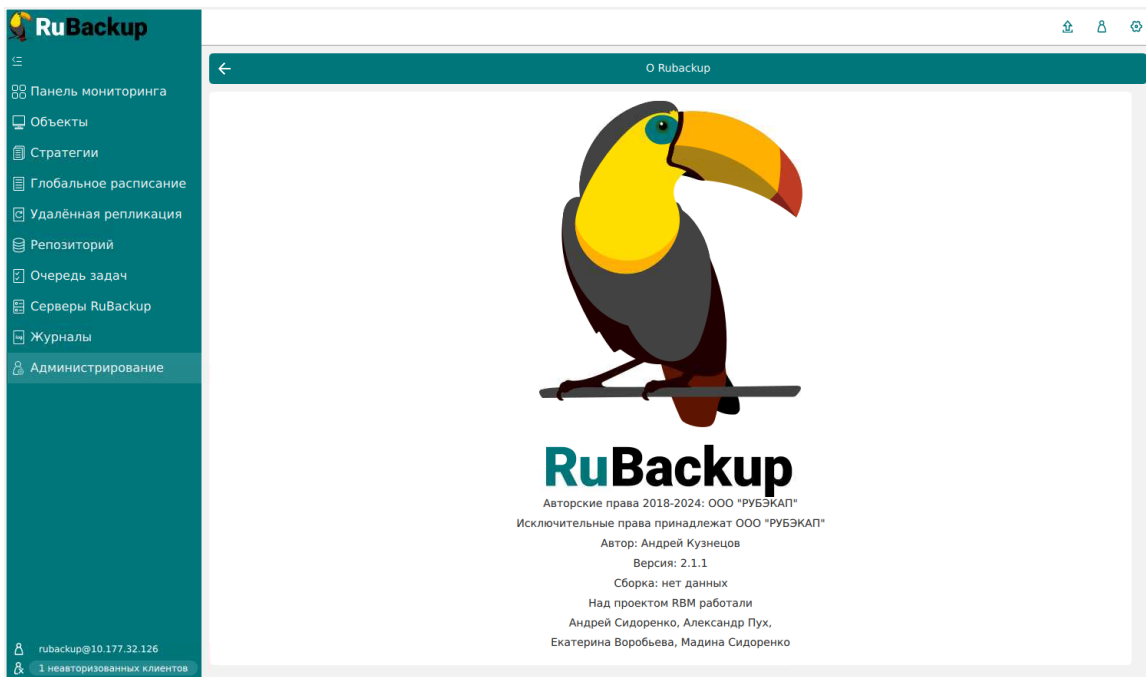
RuBackup

Панель мониторинга
Объекты
Стратегии
Глобальное расписание
Удалённая репликация
Репозиторий
Очередь задач
Серверы RuBackup
Журналы
Администрирование

rubackup@10.177.32.126
1 неавторизованных клиентов

О Rubackup

RuBackup
Авторские права 2018-2024: ООО "РУБЭКАП"
Исключительные права принадлежат ООО "РУБЭКАП"
Автор: Андрей Кузнецов
Версия: 2.1.1
Сборка: нет данных
Над проектом RBM работали
Андрей Сидоренко, Александр Пух,
Екатерина Воробьева, Мадина Сидоренко